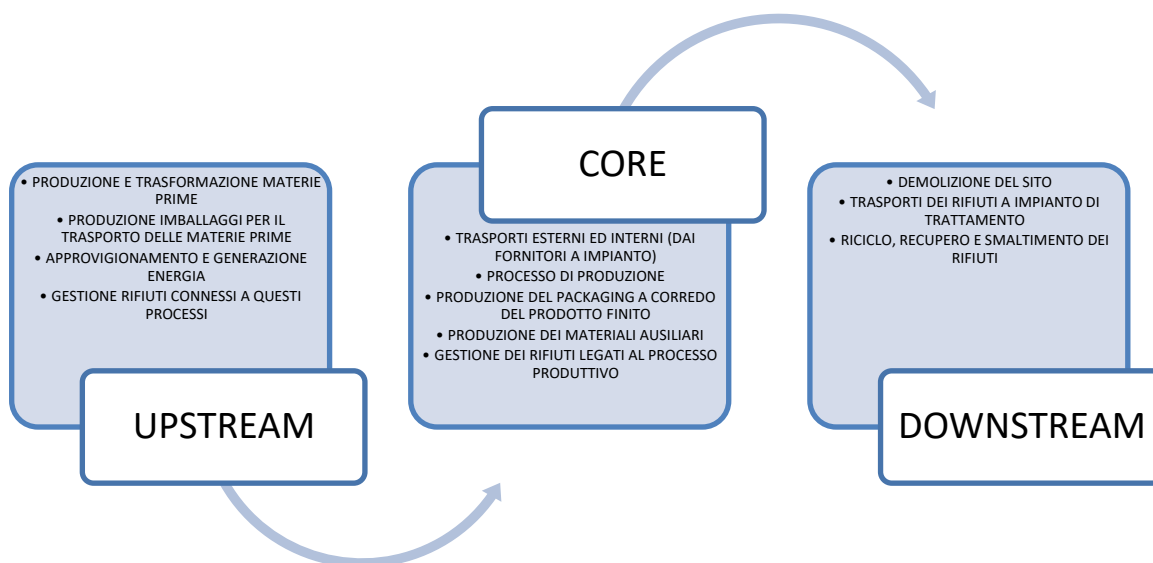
• PRODUZIONE E TRASFORMAZIONE MATERIE PRIME
• PRODUZIONE IMBALLAGGI PER IL TRASPORTO DELLE MATERIE PRIME
• APPROVIGIONAMENTO E GENERAZIONE ENERGIA
• GESTIONE RIFIUTI CONNESSI A QUESTI PROCESSI

UPSTREAM

CORE

• TRASPORTI ESTERNI ED INTERNI (DAI FORNITORI A IMPIANTO)
• PROCESSO DI PRODUZIONE
• PRODUZIONE DEL PACKAGING A CORREDO DEL PRODOTTO FINITO
• PRODUZIONE DEI MATERIALI AUSILIARI
• GESTIONE DEI RIFIUTI LEGATI AL PROCESSO PRODUTTIVO

• DEMOLIZIONE DEL SITO
• TRASPORTI DEI RIFIUTI A IMPIANTO DI TRATTAMENTO
• RICICLO, RECUPERO E SMALTIMENTO DEI RIFIUTI

DOWNSTREAM